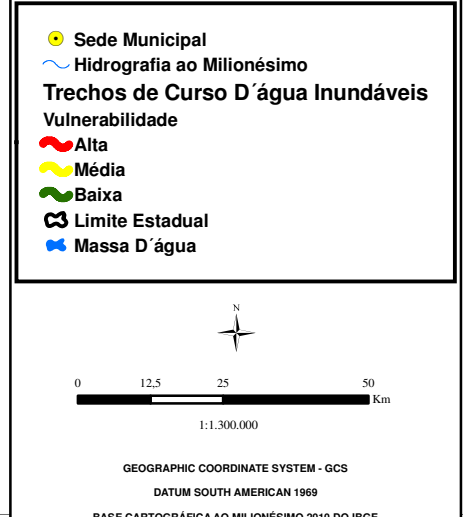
Sede Municipal
Hidrografia ao Milionésimo
Trechos de Curso D´água Inundáveis
Vulnerabilidade
Alta
Média
Baixa
Limite Estadual
Massa D´água

N

0 12,5 25 50
Km

1:1.300.000

GEOGRAPHIC COORDINATE SYSTEM - GCS

DATUM SOUTH AMERICAN 1969

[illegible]